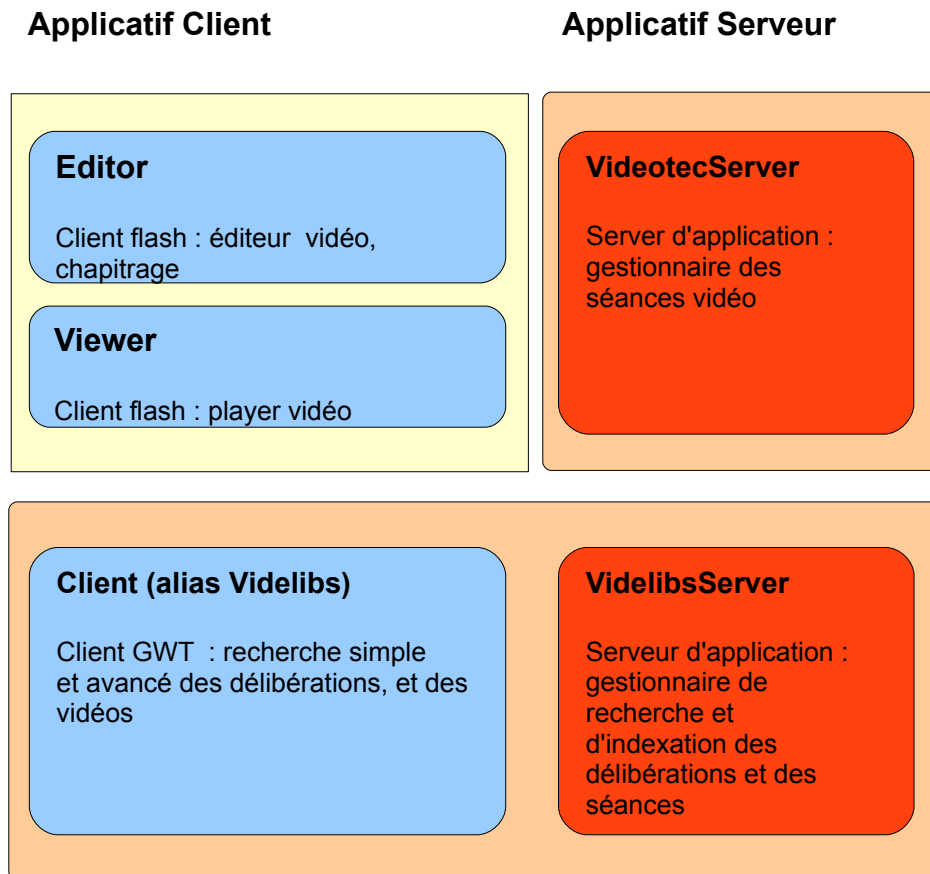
Applicatif Client

Applicatif Serveur

Editor

Client flash : éditeur vidéo, chapitrage

Viewer

Client flash : player vidéo

VideotecServer

Server d'application : gestionnaire des séances vidéo

Client (alias Videlibs)

Client GWT : recherche simple et avancé des délibérations, et des vidéos

VidelibsServer

Serveur d'application : gestionnaire de recherche et d'indexation des délibérations et des séances